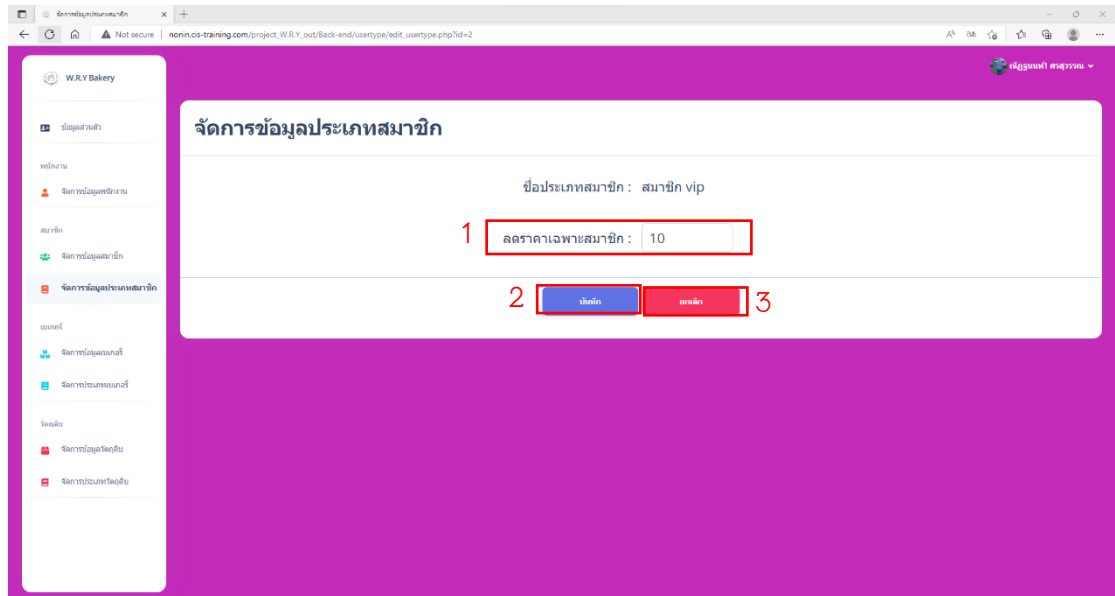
จัดการข้อมูลประเภทสมาชิก

Not secure | nonin.cis-training.com/project_W.R.Y_out/Back-end/usertype/edit_usertype.php?id=2

W.R.Y Bakery

ข้อมูลส่วนตัว

พนักงาน

จัดการข้อมูลพนักงาน

สมาชิก

จัดการข้อมูลสมาชิก

จัดการข้อมูลประเภทสมาชิก

เบเกอรี่

จัดการข้อมูลเบเกอรี่

จัดการประเภทเบเกอรี่

วัตถุดิบ

จัดการข้อมูลวัตถุดิบ

จัดการประเภทวัตถุดิบ

ณัฏฐนันท์ ศรสุวรรณ

จัดการข้อมูลประเภทสมาชิก

ชื่อประเภทสมาชิก : สมาชิก vip

1

ลดราคาเฉพาะสมาชิก : 10

2

บันทึก

ยกเลิก

3